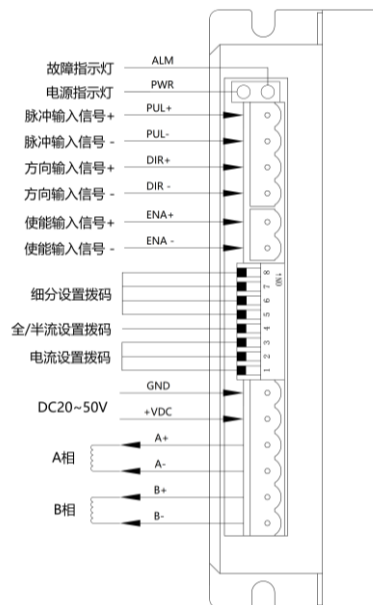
故障指示灯 ALM
电源指示灯 PWR
脉冲输入信号+ PUL+
脉冲输入信号 - PUL-
方向输入信号+ DIR+
方向输入信号 - DIR -
使能输入信号+ ENA+
使能输入信号 - ENA -
细分设置拨码
全/半流设置拨码
电流设置拨码
8 7 6 5 4 3 2 1
ON
GND
DC20~50V +VDC
A+
A相
A-
B+
B相
B-